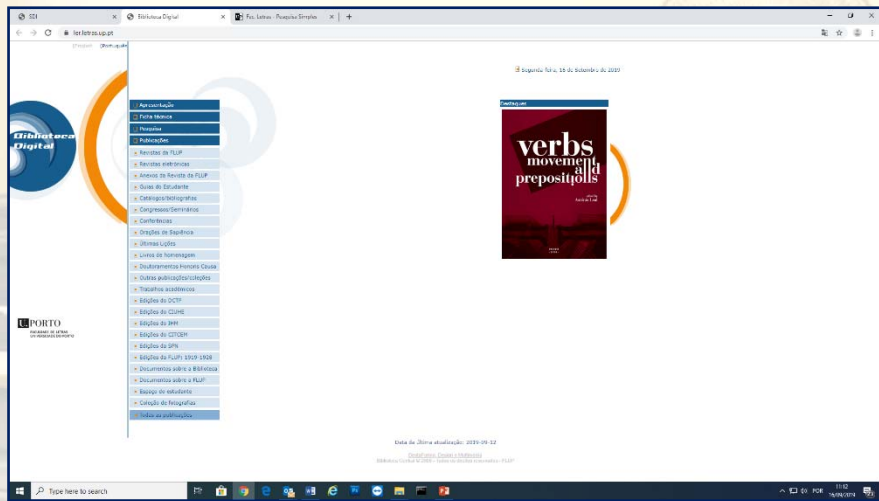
SDI | Biblioteca Digital | Fac. Letras - Pesquisa Simples | +

ler.letras.up.pt

English Português

Segunda-feira, 16 de Setembro de 2019

Biblioteca Digital

Apresentação
Ficha técnica
Pesquisa
Publicações
Revistas da FLUP
Revistas eletrónicas
Anexos da Revista da FLUP
Guias do Estudante
Catálogos/bibliografias
Congressos/Seminários
Conferências
Orações de Sapiência
Últimas Lições
Livros de homenagem
Doutoramentos Honoris Causa
Outras publicações/coleções
Trabalhos académicos
Edições do DCTP
Edições do CLUNL
Edições do IMM
Edições do CITCEM
Edições do SPN
Edições da FLUP: 1919-1998
Documentos sobre a Biblioteca
Documentos sobre a FLUP
Espaço do estudante
Coleção de fotografias
Todas as publicações

U.PORTO
FACULDADE DE LETRAS
UNIVERSIDADE DO PORTO

Destaques

verbs movement and prepositions

Data da última atualização: 2019-09-12

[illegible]
Biblioteca Central © 2009 - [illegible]

Type here to search

POR 11:12 16/09/2019